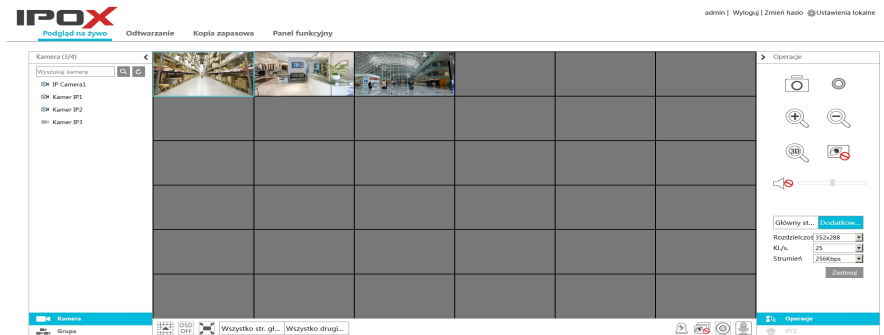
IPOX

admin | Wyloguj | Zmień hasło | Ustawienia lokalne

Podgląd na żywo
Odtwarzanie
Kopia zapasowa
Panel funkcyjny

Kamera (1/4)
Wyszukaj kamerę
IP Camera1
Kamer IP1
Kamer IP2
Kamer IP3

Operacje

3D

Główny st...
Dodatkow...
Rozdzielczość 352x288
Kl./s. 25
Strumień 256Kbps
Zastosuj

Kamera
Grupa

OSD OFF
Wszystko str. gł...
Wszystko drugi...

Operacje
PTZ